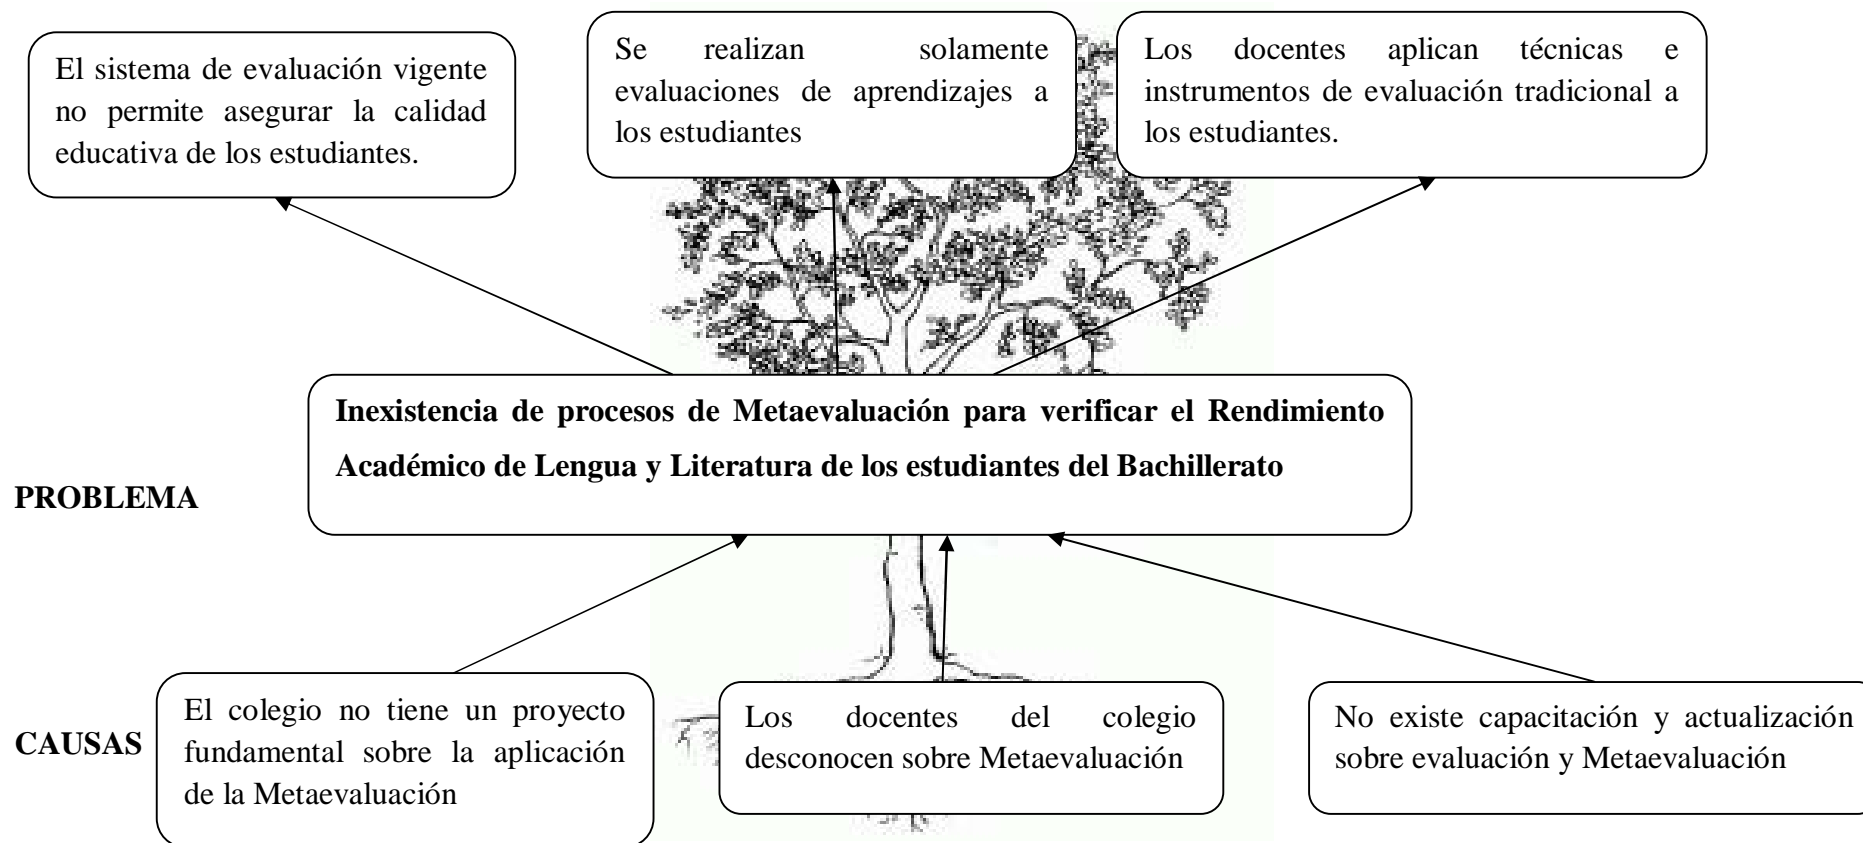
El sistema de evaluación vigente no permite asegurar la calidad educativa de los estudiantes.

Se realizan solamente evaluaciones de aprendizajes a los estudiantes

Los docentes aplican técnicas e instrumentos de evaluación tradicional a los estudiantes.

PROBLEMA

**Inexistencia de procesos de Metaevaluación para verificar el Rendimiento Académico de Lengua y Literatura de los estudiantes del Bachillerato**

CAUSAS

El colegio no tiene un proyecto fundamental sobre la aplicación de la Metaevaluación

Los docentes del colegio desconocen sobre Metaevaluación

No existe capacitación y actualización sobre evaluación y Metaevaluación